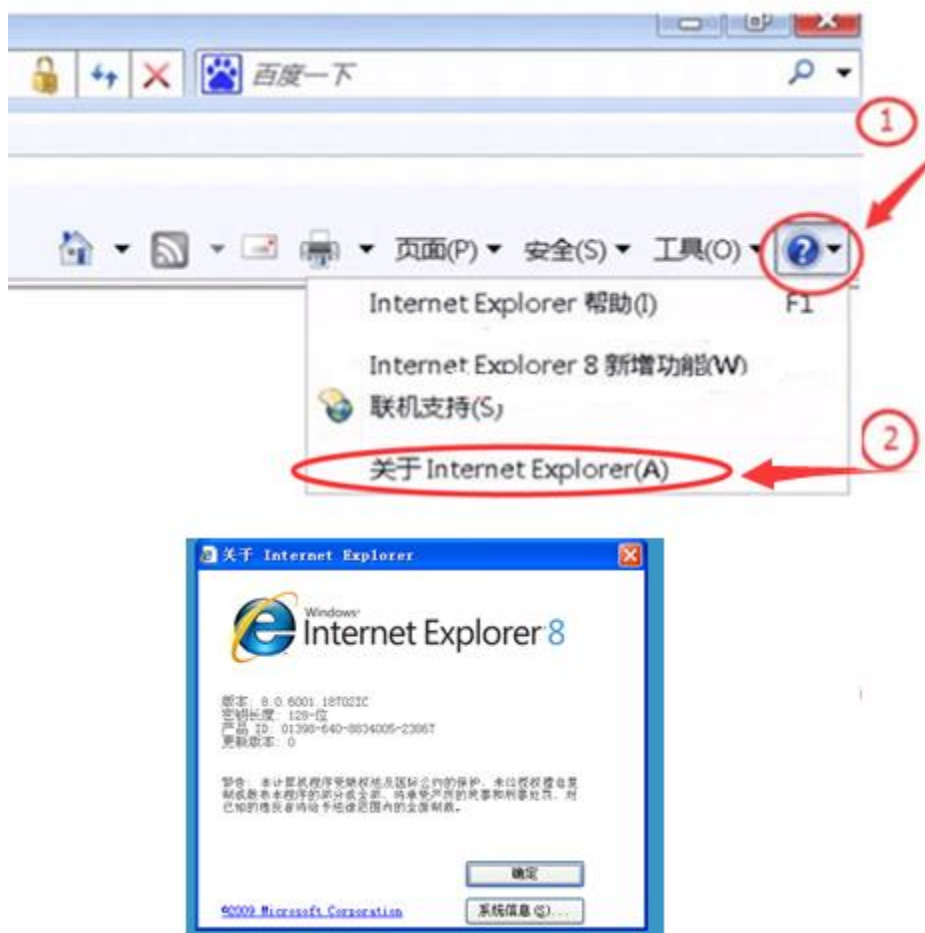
百度一下

①

页面(P) ▾ 安全(S) ▾ 工具(O) ▾

Internet Explorer 帮助(I) F1

Internet Explorer 8 新增功能(W)

联机支持(S)

②

关于 Internet Explorer(A)

关于 Internet Explorer

Windows Internet Explorer 8

版本: 8.0.6001.18702IC
密钥长度: 128-位
产品 ID: 01398-640-8834005-23867
更新版本: 0

警告: 本计算机程序受版权法及国际公约的保护。未经授权擅自复制或散布本程序的部分或全部，将承受严厉的民事和刑事处罚，对已知的违反者将给予法律范围内的全面制裁。

确定

©2009 Microsoft Corporation

系统信息(S)...